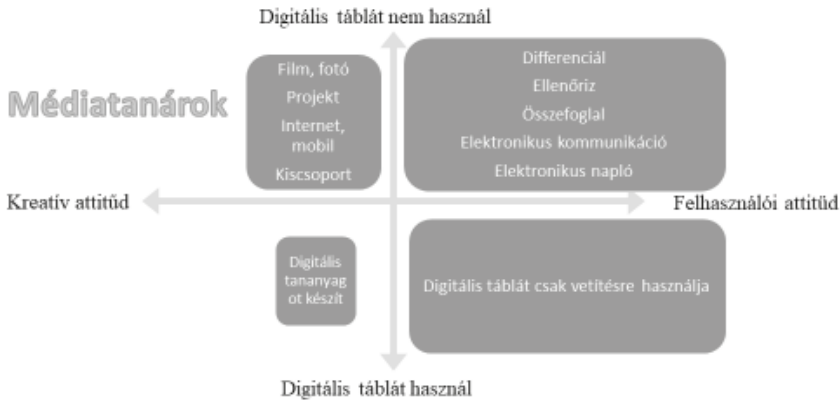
Digitális táblát nem használ

Médiatanárok

Film, fotó
Projekt
Internet, mobil
Kiscsoport

Differenciál
Ellenőriz
Összefoglal
Elektronikus kommunikáció
Elektronikus napló

Kreatív attitűd

Felhasználói attitűd

Digitális tananyagot készít

Digitális táblát csak vetítésre használja

Digitális táblát használ